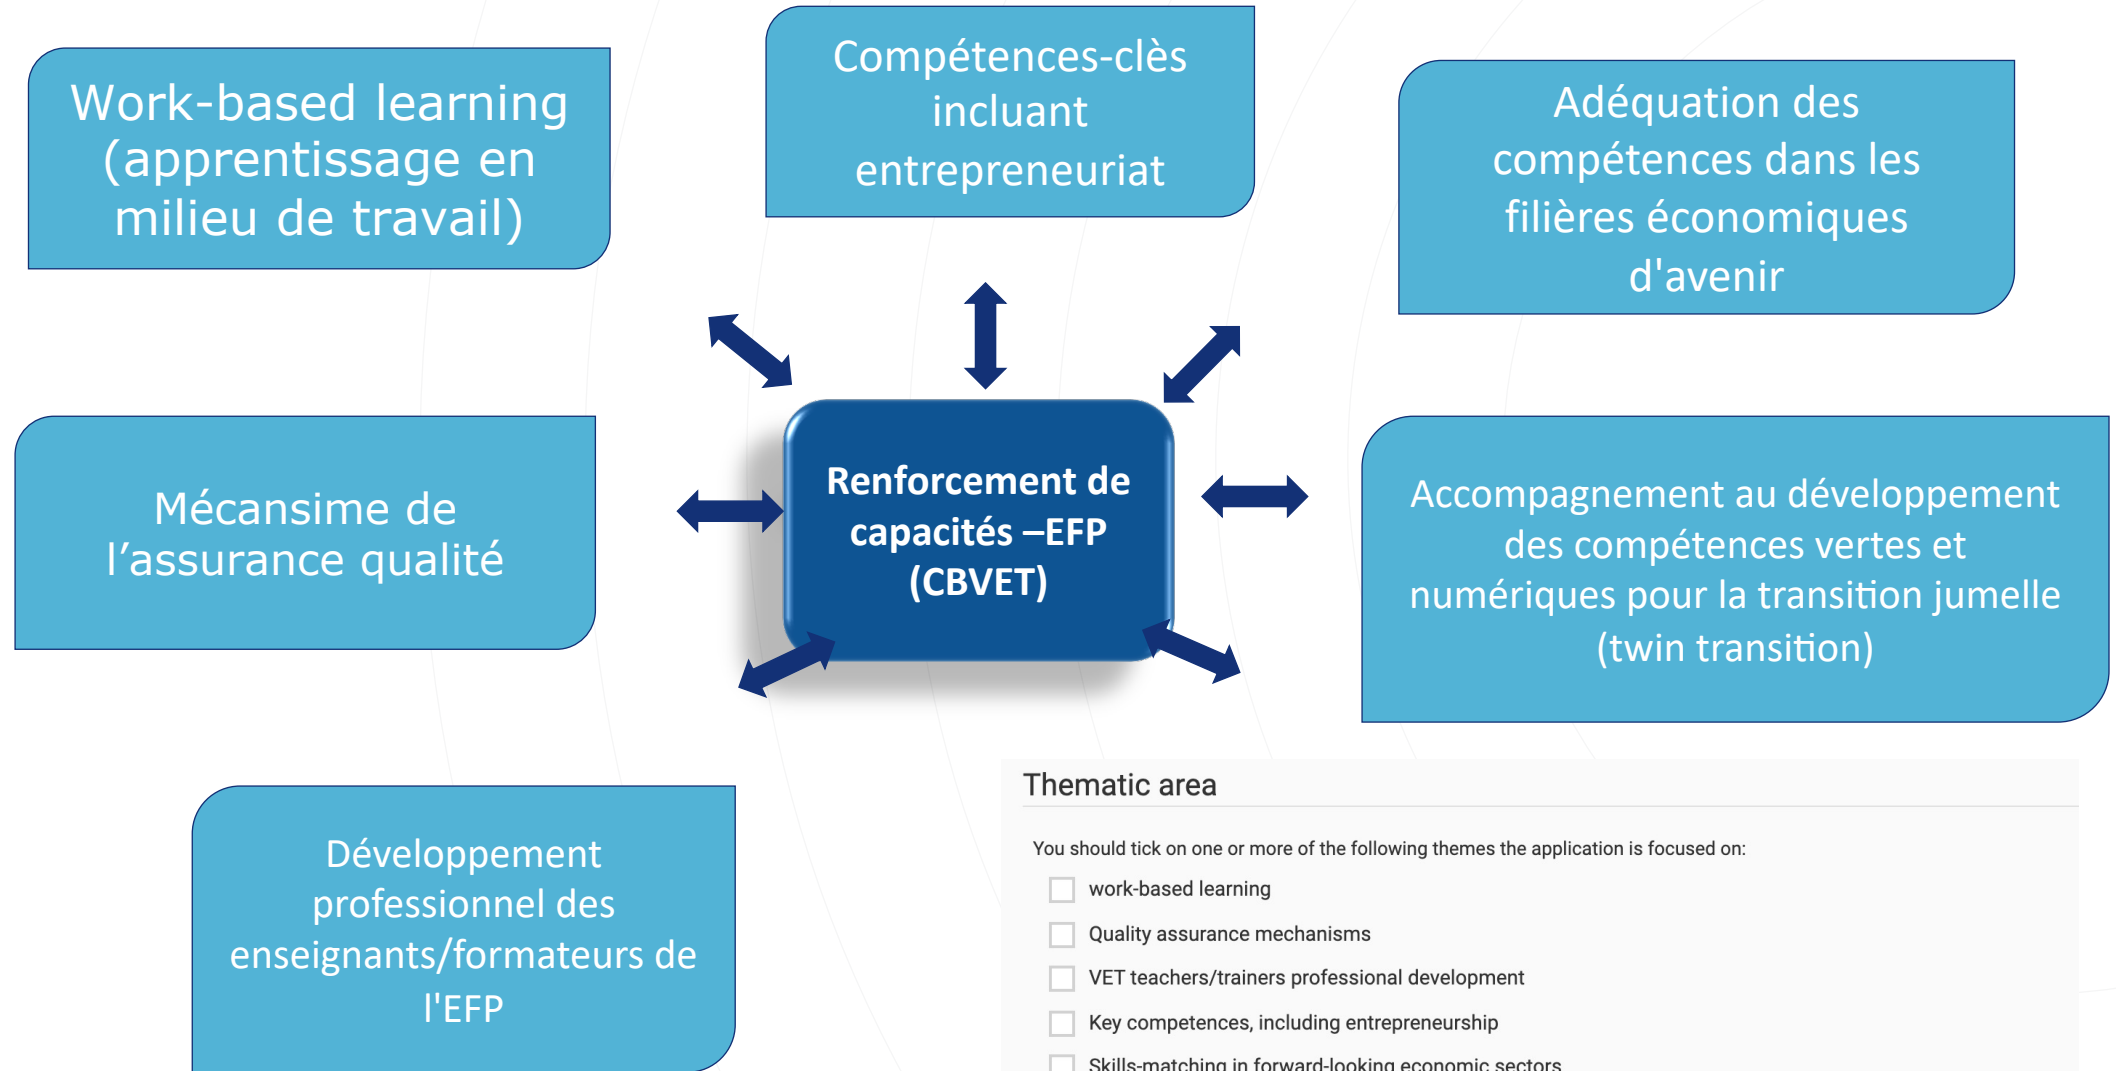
Work-based learning (apprentissage en milieu de travail)

Compétences-clès incluant entrepreneuriat

Adéquation des compétences dans les filières économiques d'avenir

Mécansime de l'assurance qualité

Renforcement de capacités –EFP (CBVET)

Accompagnement au développement des compétences vertes et numériques pour la transition jumelle (twin transition)

Développement professionnel des enseignants/formateurs de l'EFP

Thematic area

You should tick on one or more of the following themes the application is focused on:

work-based learning

Quality assurance mechanisms

VET teachers/trainers professional development

Key competences, including entrepreneurship

Skills-matching in forward-looking economic sectors